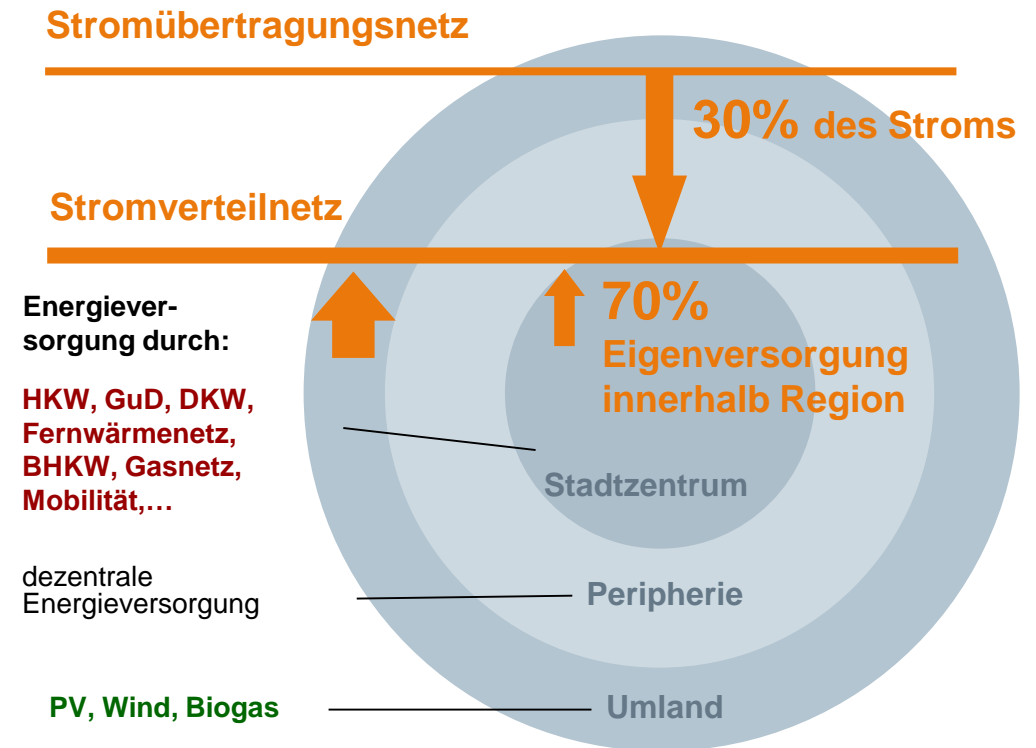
Stromübertragungsnetz

30% des Stroms

Stromverteilnetz

Energieversorgung durch:

70% Eigenversorgung innerhalb Region

HKW, GuD, DKW, Fernwärmenetz, BHKW, Gasnetz, Mobilität,…

Stadtzentrum

dezentrale Energieversorgung

Peripherie

PV, Wind, Biogas

Umland